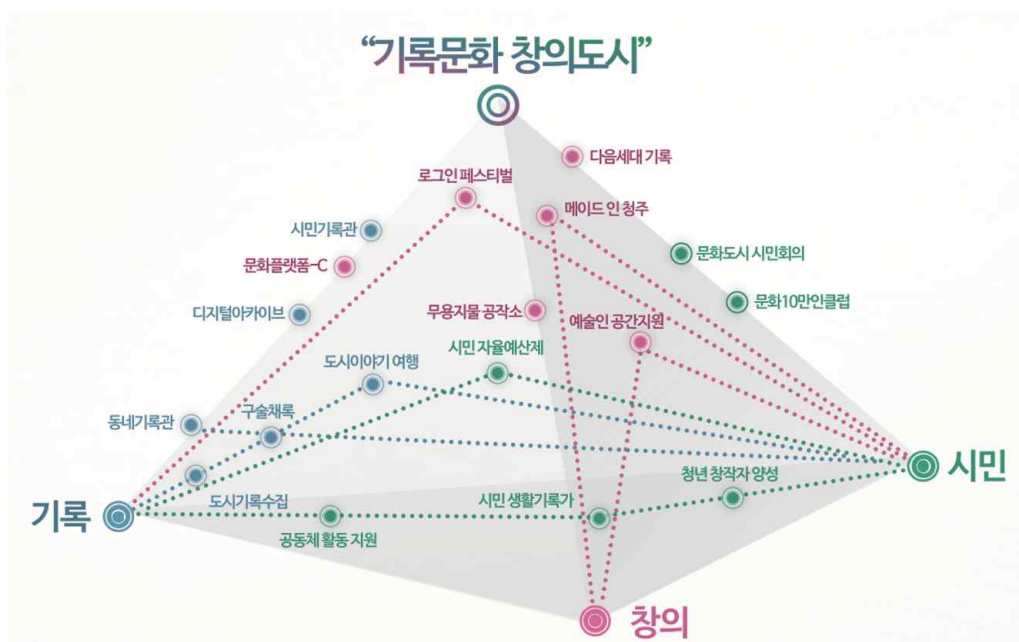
“기록문화 창의도시”

다음세대 기록

로그인 페스티벌

메이드 인 청주

시민기록관

문화도시 시민회의

문화플랫폼-C

문화10만인클럽

디지털아카이브

무용지물 공작소

예술인 공간지원

도시이야기 여행

시민 자율예산제

구술채록

동네기록관

시민

청년 창작자 양성

도시기록수집

시민 생활기록가

기록

공동체 활동 지원

창의